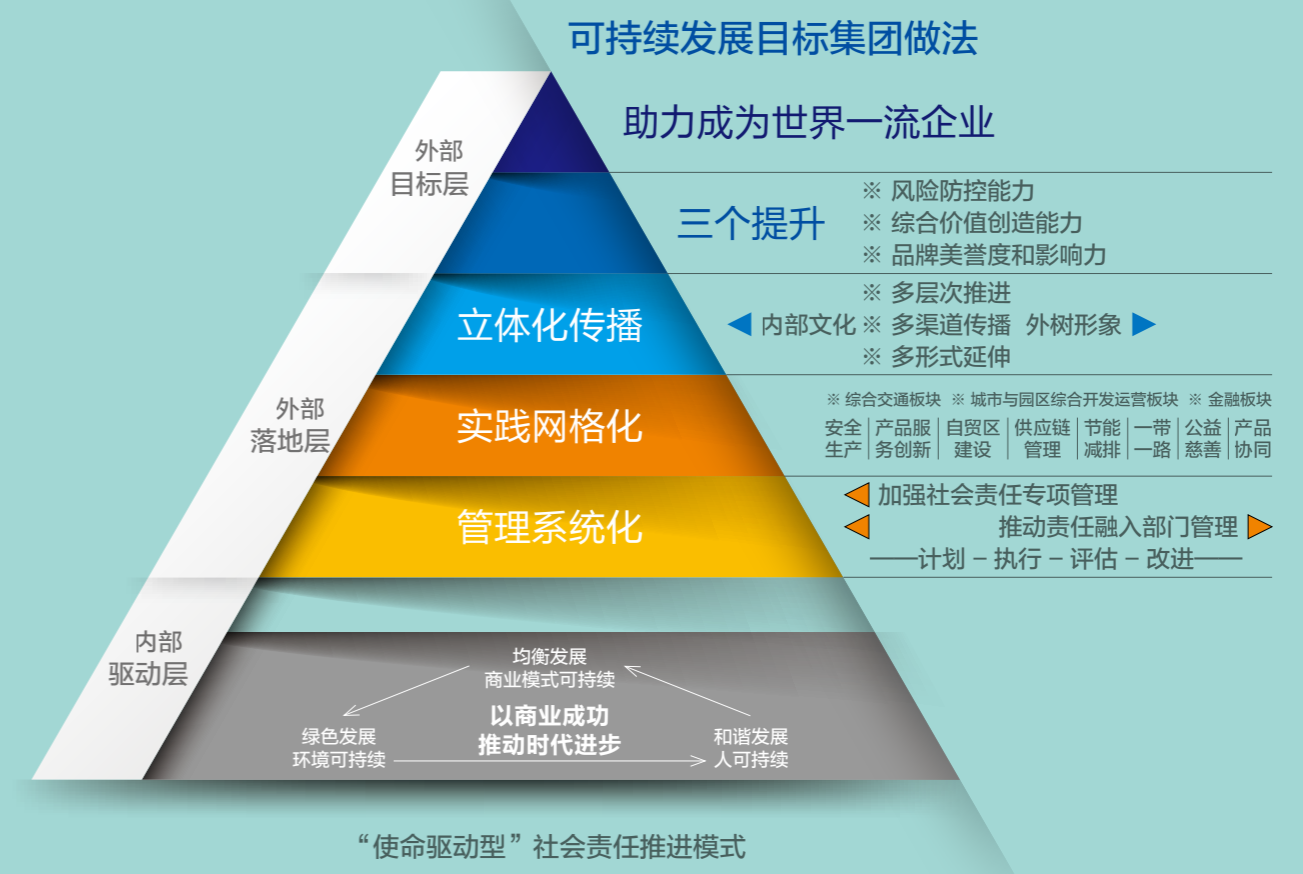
可持续发展目标集团做法

外部
目标层

助力成为世界一流企业

三个提升

※ 风险防控能力
※ 综合价值创造能力
※ 品牌美誉度和影响力

外部
落地层

立体化传播

※ 多层次推进
◀ 内部文化 ※ 多渠道传播 外树形象 ▶
※ 多形式延伸

实践网格化

※ 综合交通板块 ※ 城市与园区综合开发运营板块 ※ 金融板块

| 安全生产 | 产品服务创新 | 自贸区建设 | 供应链管理 | 节能减排 | 一带一路 | 公益慈善 | 产品协同 |
|---|---|---|---|---|---|---|---|

管理系统化

◀ 加强社会责任专项管理
◀ 推动责任融入部门管理 ▶
——计划 – 执行 – 评估 – 改进——

内部
驱动层

均衡发展
商业模式可持续

绿色发展
环境可持续

以商业成功
推动时代进步

和谐发展
人可持续

“使命驱动型”社会责任推进模式